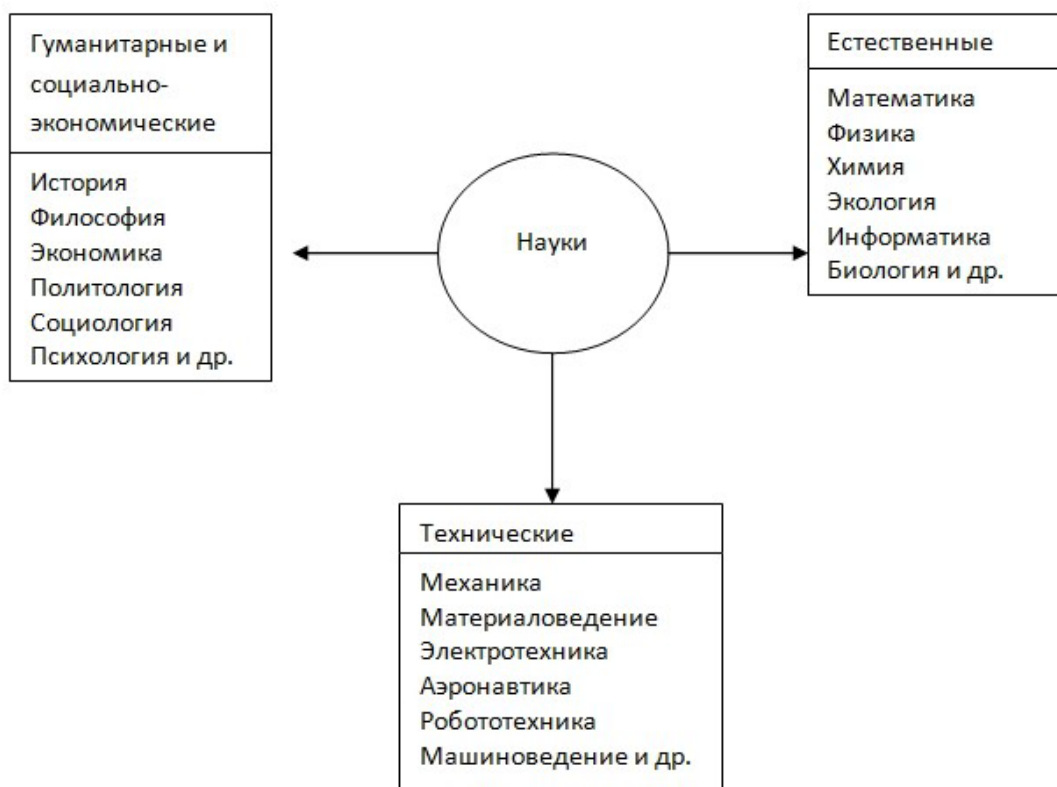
Гуманитарные и социально-экономические

История
Философия
Экономика
Политология
Социология
Психология и др.

Науки

Естественные

Математика
Физика
Химия
Экология
Информатика
Биология и др.

Технические

Механика
Материаловедение
Электротехника
Аэронавтика
Робототехника
Машиноведение и др.